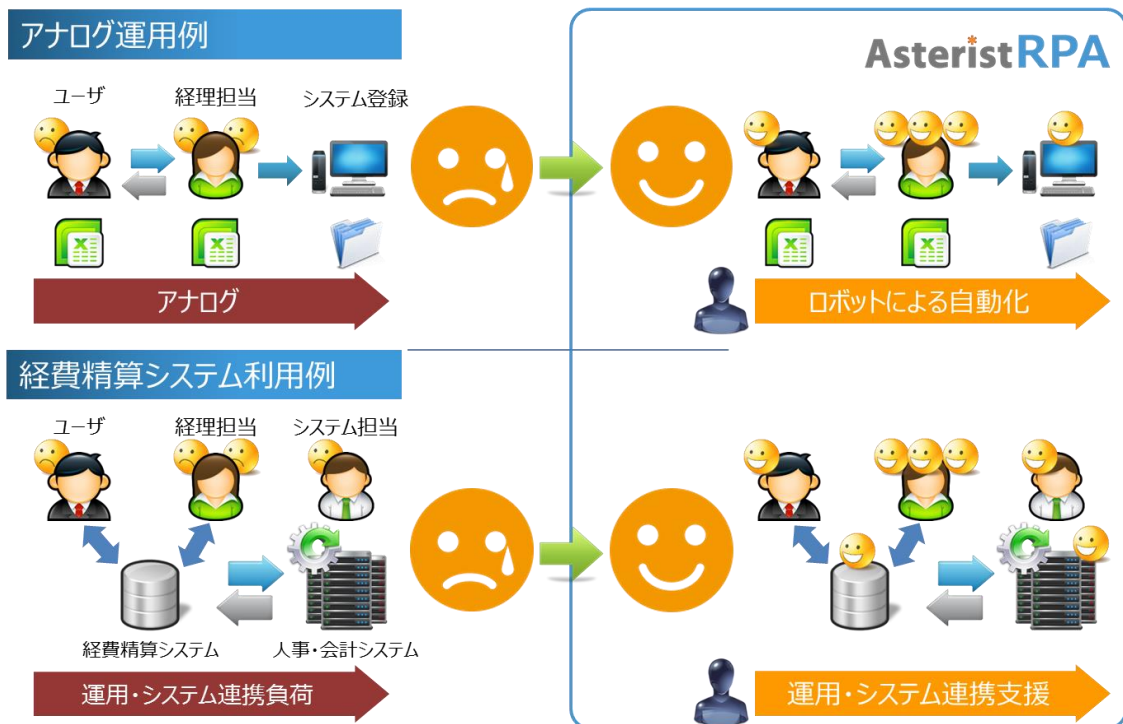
アナログ運用例

AsteristRPA

ユーザ
経理担当
システム登録

アナログ

ロボットによる自動化

経費精算システム利用例

ユーザ
経理担当
システム担当

経費精算システム
人事・会計システム

運用・システム連携負荷

運用・システム連携支援